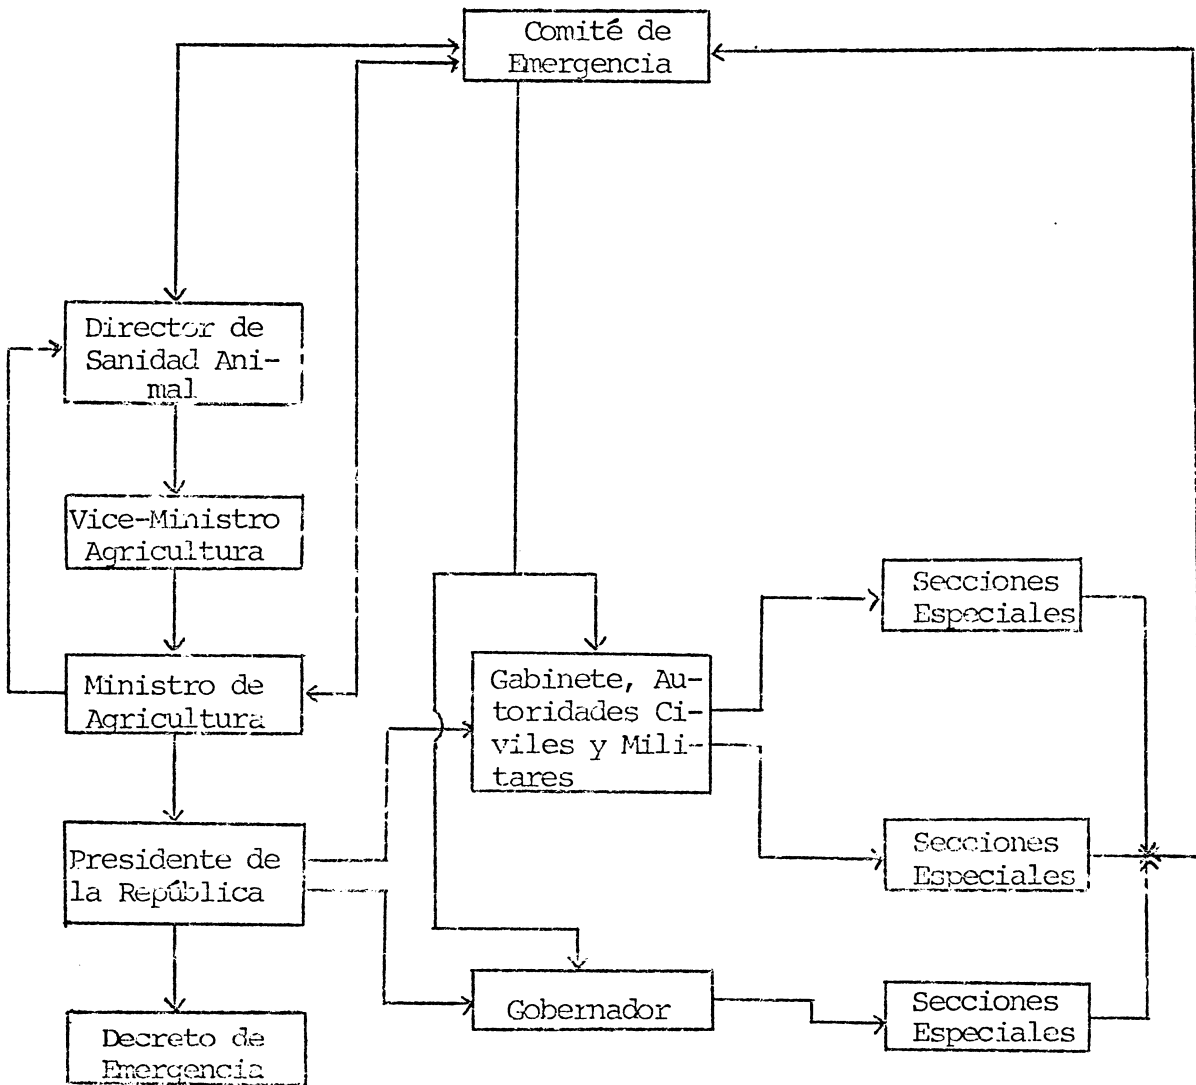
Comité de Emergencia

Director de Sanidad Animal

Vice-Ministro Agricultura

Ministro de Agricultura

Presidente de la República

Decreto de Emergencia

Gabinete, Autoridades Civiles y Militares

Gobernador

Secciones Especiales

Secciones Especiales

Secciones Especiales